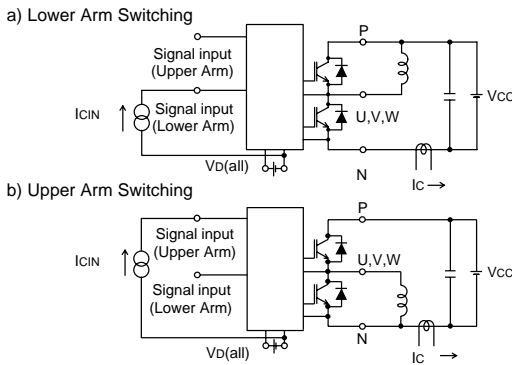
a) Lower Arm Switching

Signal input (Upper Arm)

ICIN

Signal input (Lower Arm)

P

U,V,W

VCC

VD(all)

N

IC →

b) Upper Arm Switching

P

Signal input (Upper Arm)

ICIN

U,V,W

VCC

Signal input (Lower Arm)

N

VD(all)

IC →